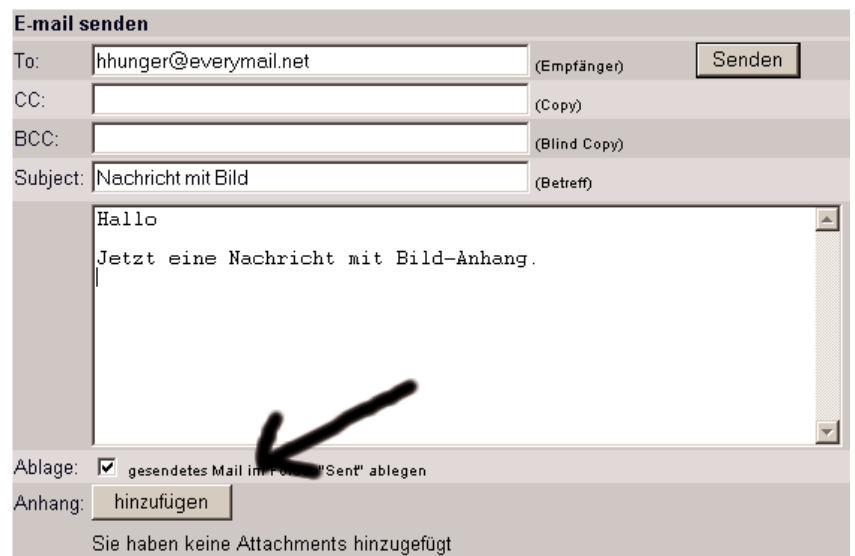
E-mail senden

To: hhunger@everymail.net (Empfänger) Senden

CC: (Copy)

BCC: (Blind Copy)

Subject: Nachricht mit Bild (Betreff)

Hallo

Jetzt eine Nachricht mit Bild-Anhang.

Ablage: ☑ gesendetes Mail im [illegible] "Sent" ablegen

Anhang: hinzufügen

Sie haben keine Attachments hinzugefügt